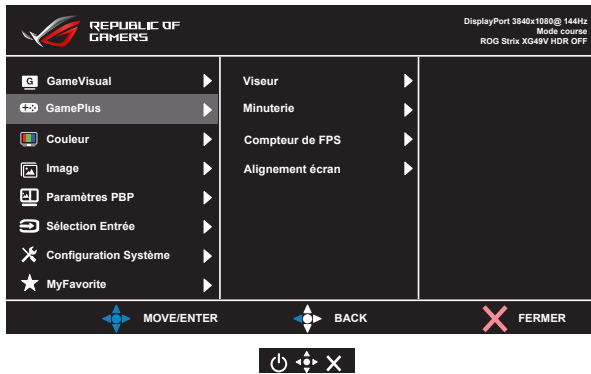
REPUBLIC OF GAMERS

DisplayPort 3840x1080@ 144Hz
Mode course
ROG Strix XG49V HDR OFF

GameVisual
GamePlus
Couleur
Image
Paramètres PBP
Sélection Entrée
Configuration Système
MyFavorite

Viseur
Minuterie
Compteur de FPS
Alignement écran

MOVE/ENTER
BACK
FERMER